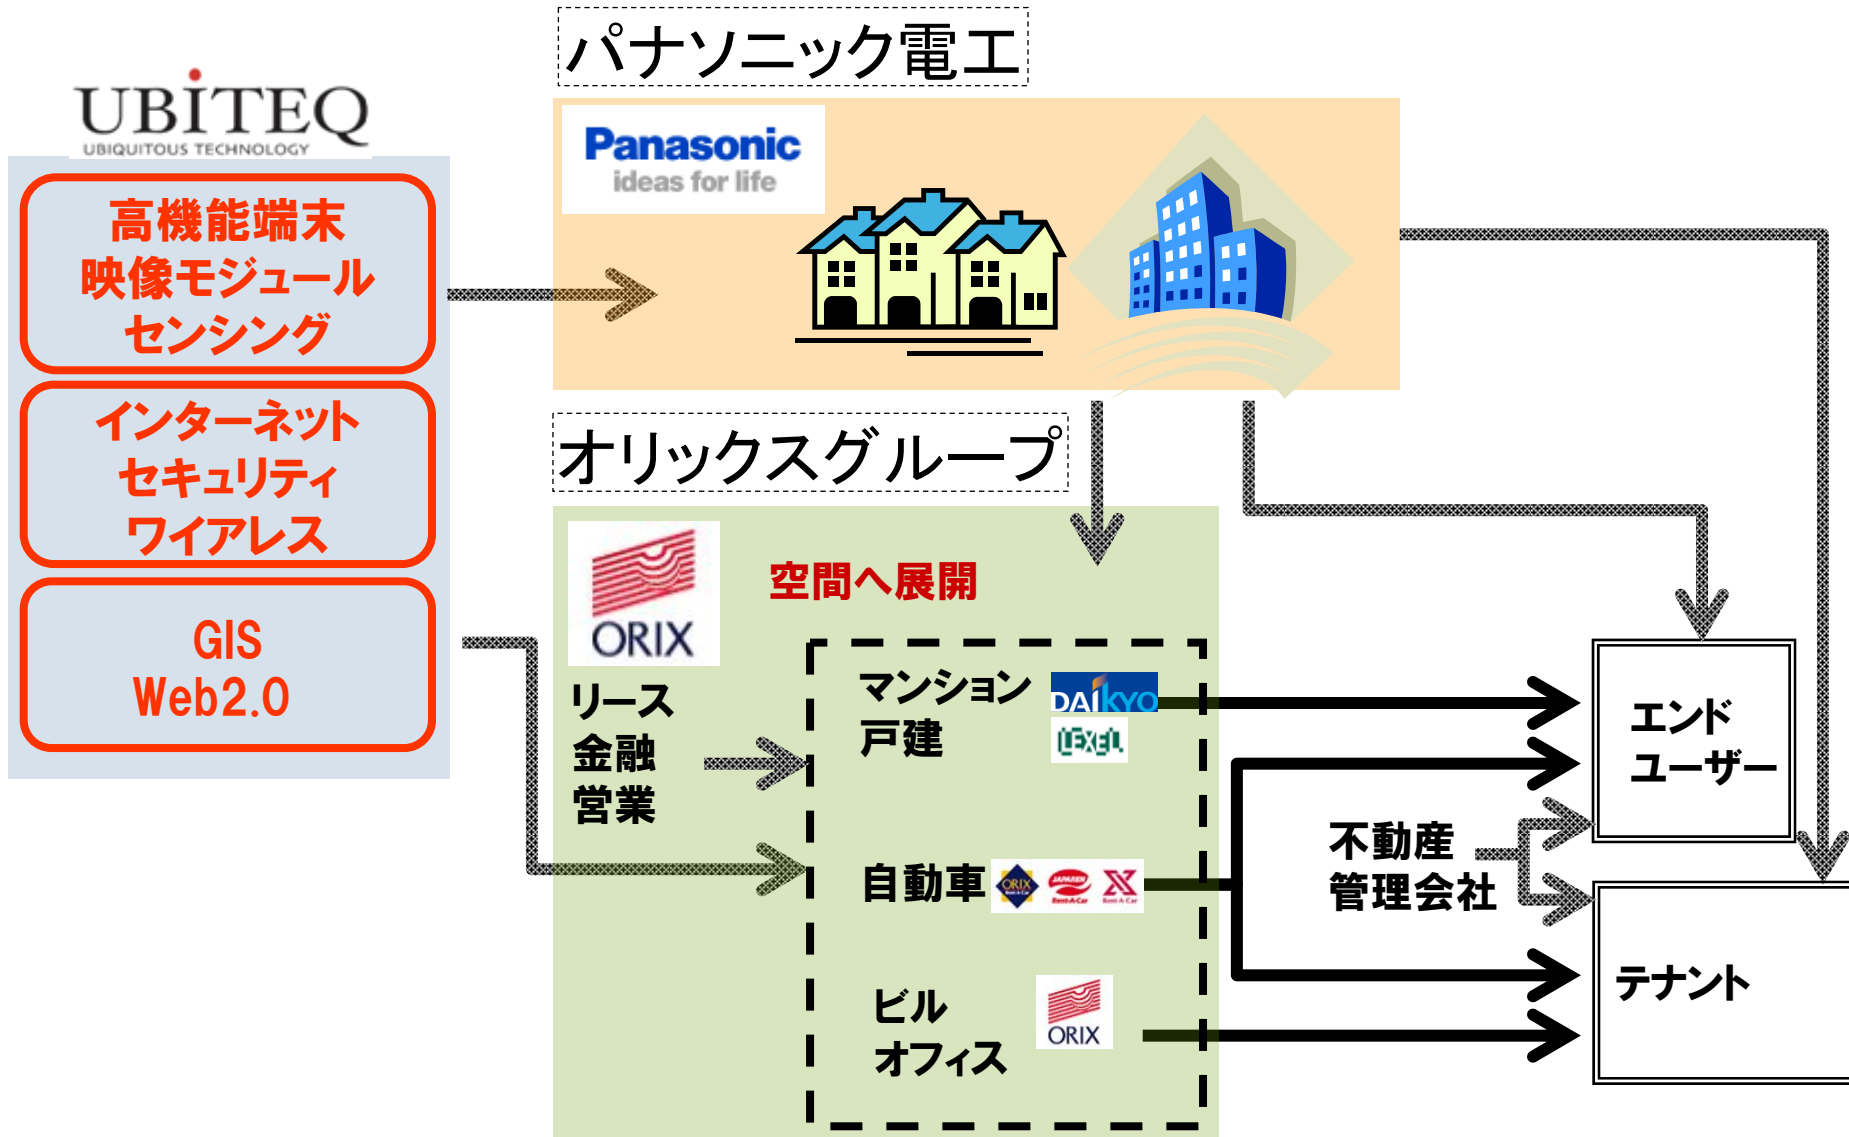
UBITEQ
UBIQUITOUS TECHNOLOGY

高機能端末
映像モジュール
センシング

インターネット
セキュリティ
ワイアレス

GIS
Web2.0

パナソニック電工

Panasonic
ideas for life

オリックスグループ

ORIX

空間へ展開

リース
金融
営業

マンション
戸建

DAIKYO

LEXEL

自動車

ORIX

JAPAREN

X

ビル
オフィス

ORIX

不動産
管理会社

エンド
ユーザー

テナント